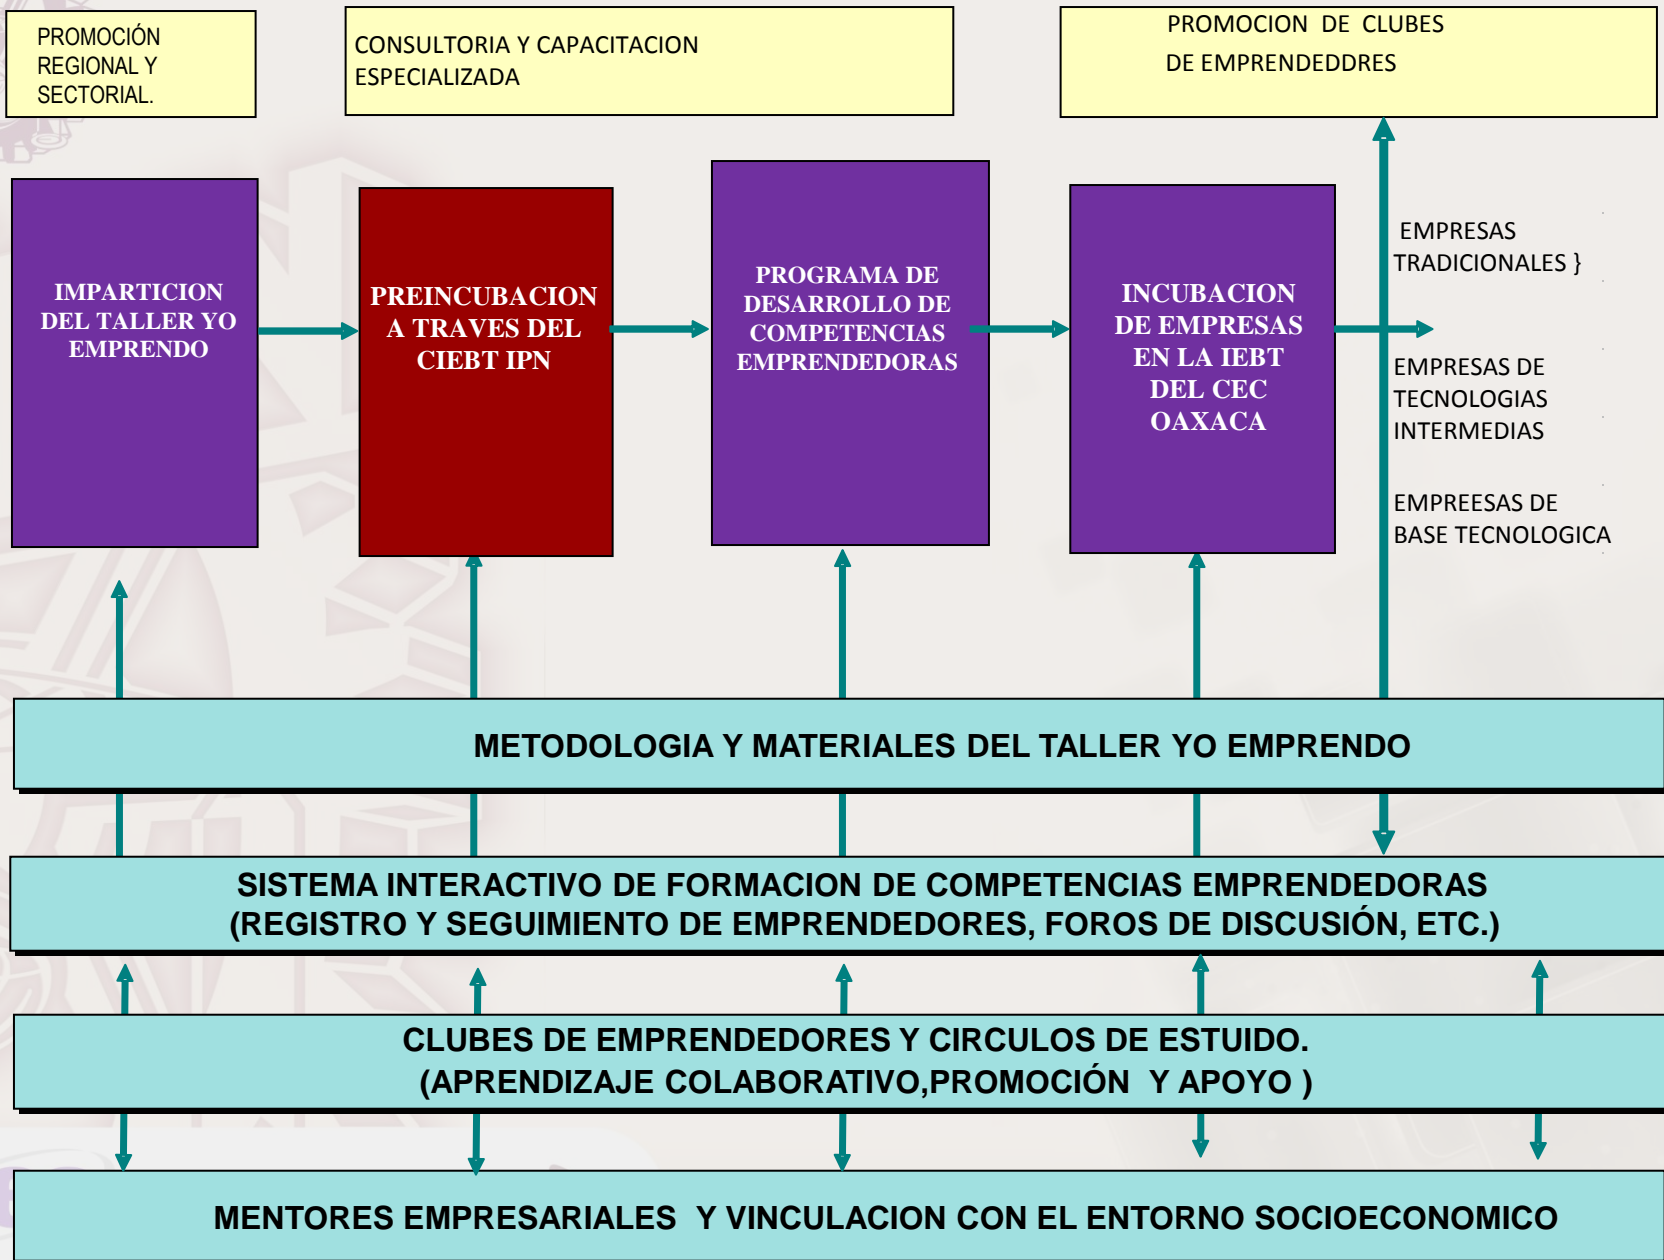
PROMOCIÓN REGIONAL Y SECTORIAL.

CONSULTORIA Y CAPACITACION ESPECIALIZADA

PROMOCION DE CLUBES DE EMPRENDEDDRES

IMPARTICION DEL TALLER YO EMPRENDO

PREINCUBACION A TRAVES DEL CIEBT IPN

PROGRAMA DE DESARROLLO DE COMPETENCIAS EMPRENDEDORAS

INCUBACION DE EMPRESAS EN LA IEBT DEL CEC OAXACA

EMPRESAS TRADICIONALES }

EMPRESAS DE TECNOLOGIAS INTERMEDIAS

EMPREESAS DE BASE TECNOLOGICA

METODOLOGIA Y MATERIALES DEL TALLER YO EMPRENDO

SISTEMA INTERACTIVO DE FORMACION DE COMPETENCIAS EMPRENDEDORAS (REGISTRO Y SEGUIMIENTO DE EMPRENDEDORES, FOROS DE DISCUSIÓN, ETC.)

CLUBES DE EMPRENDEDORES Y CIRCULOS DE ESTUIDO. (APRENDIZAJE COLABORATIVO,PROMOCIÓN Y APOYO )

MENTORES EMPRESARIALES Y VINCULACION CON EL ENTORNO SOCIOECONOMICO